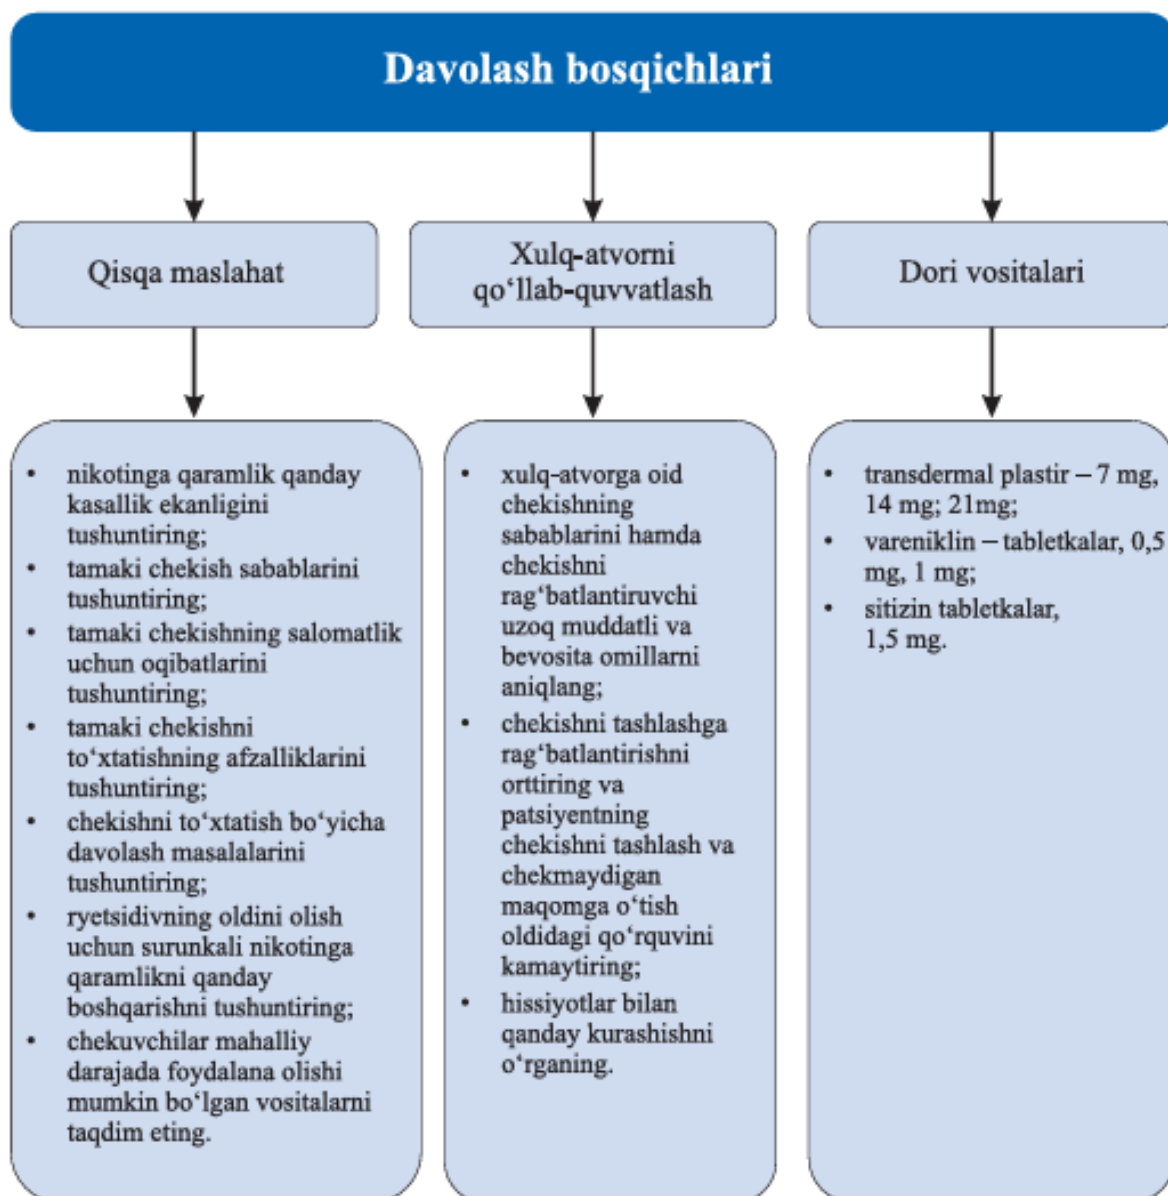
Davolash bosqichlari

Qisqa maslahat

Xulq-atvorni qo‘llab-quvvatlash

Dori vositalari

- nikotinga qaramlik qanday kasallik ekanligini tushuntiring;
- tamaki chekish sabablarini tushuntiring;
- tamaki chekishning salomatlik uchun oqibatlarini tushuntiring;
- tamaki chekishni to‘xtatishning afzalliklarini tushuntiring;
- chekishni to‘xtatish bo‘yicha davolash masalalarini tushuntiring;
- ryetsidivning oldini olish uchun surunkali nikotinga qaramlikni qanday boshqarishni tushuntiring;
- chekuvchilar mahalliy darajada foydalana olishi mumkin bo‘lgan vositalarni taqdim eting.

- xulq-atvorga oid chekishning sabablarini hamda chekishni rag‘batlantiruvchi uzoq muddatli va bevosita omillarni aniqlang;
- chekishni tashlashga rag‘batlantirishni orttiring va patsiyentning chekishni tashlash va chekmaydigan maqomga o‘tish oldidagi qo‘rquvini kamaytiring;
- hissiyotlar bilan qanday kurashishni o‘rganing.

- transdermal plastir – 7 mg, 14 mg; 21mg;
- vareniklin – tabletkalar, 0,5 mg, 1 mg;
- sitizin tabletkalar, 1,5 mg.